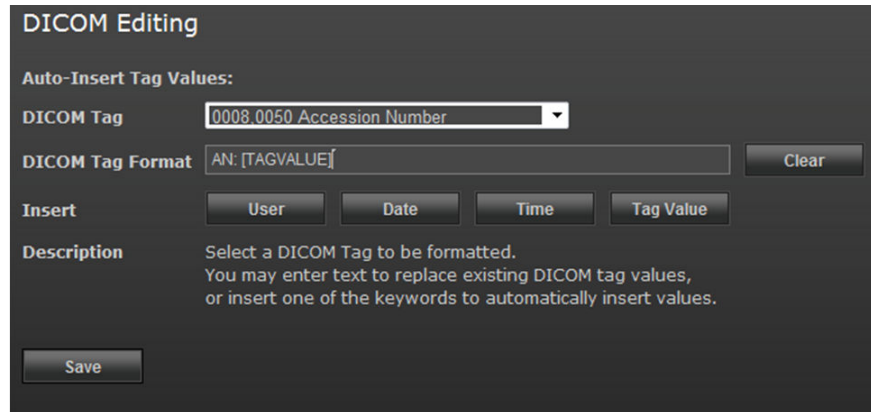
DICOM Editing

Auto-Insert Tag Values:

DICOM Tag 0008,0050 Accession Number

DICOM Tag Format AN: [TAGVALUE]

Clear

Insert User Date Time Tag Value

Description Select a DICOM Tag to be formatted.
You may enter text to replace existing DICOM tag values, or insert one of the keywords to automatically insert values.

Save